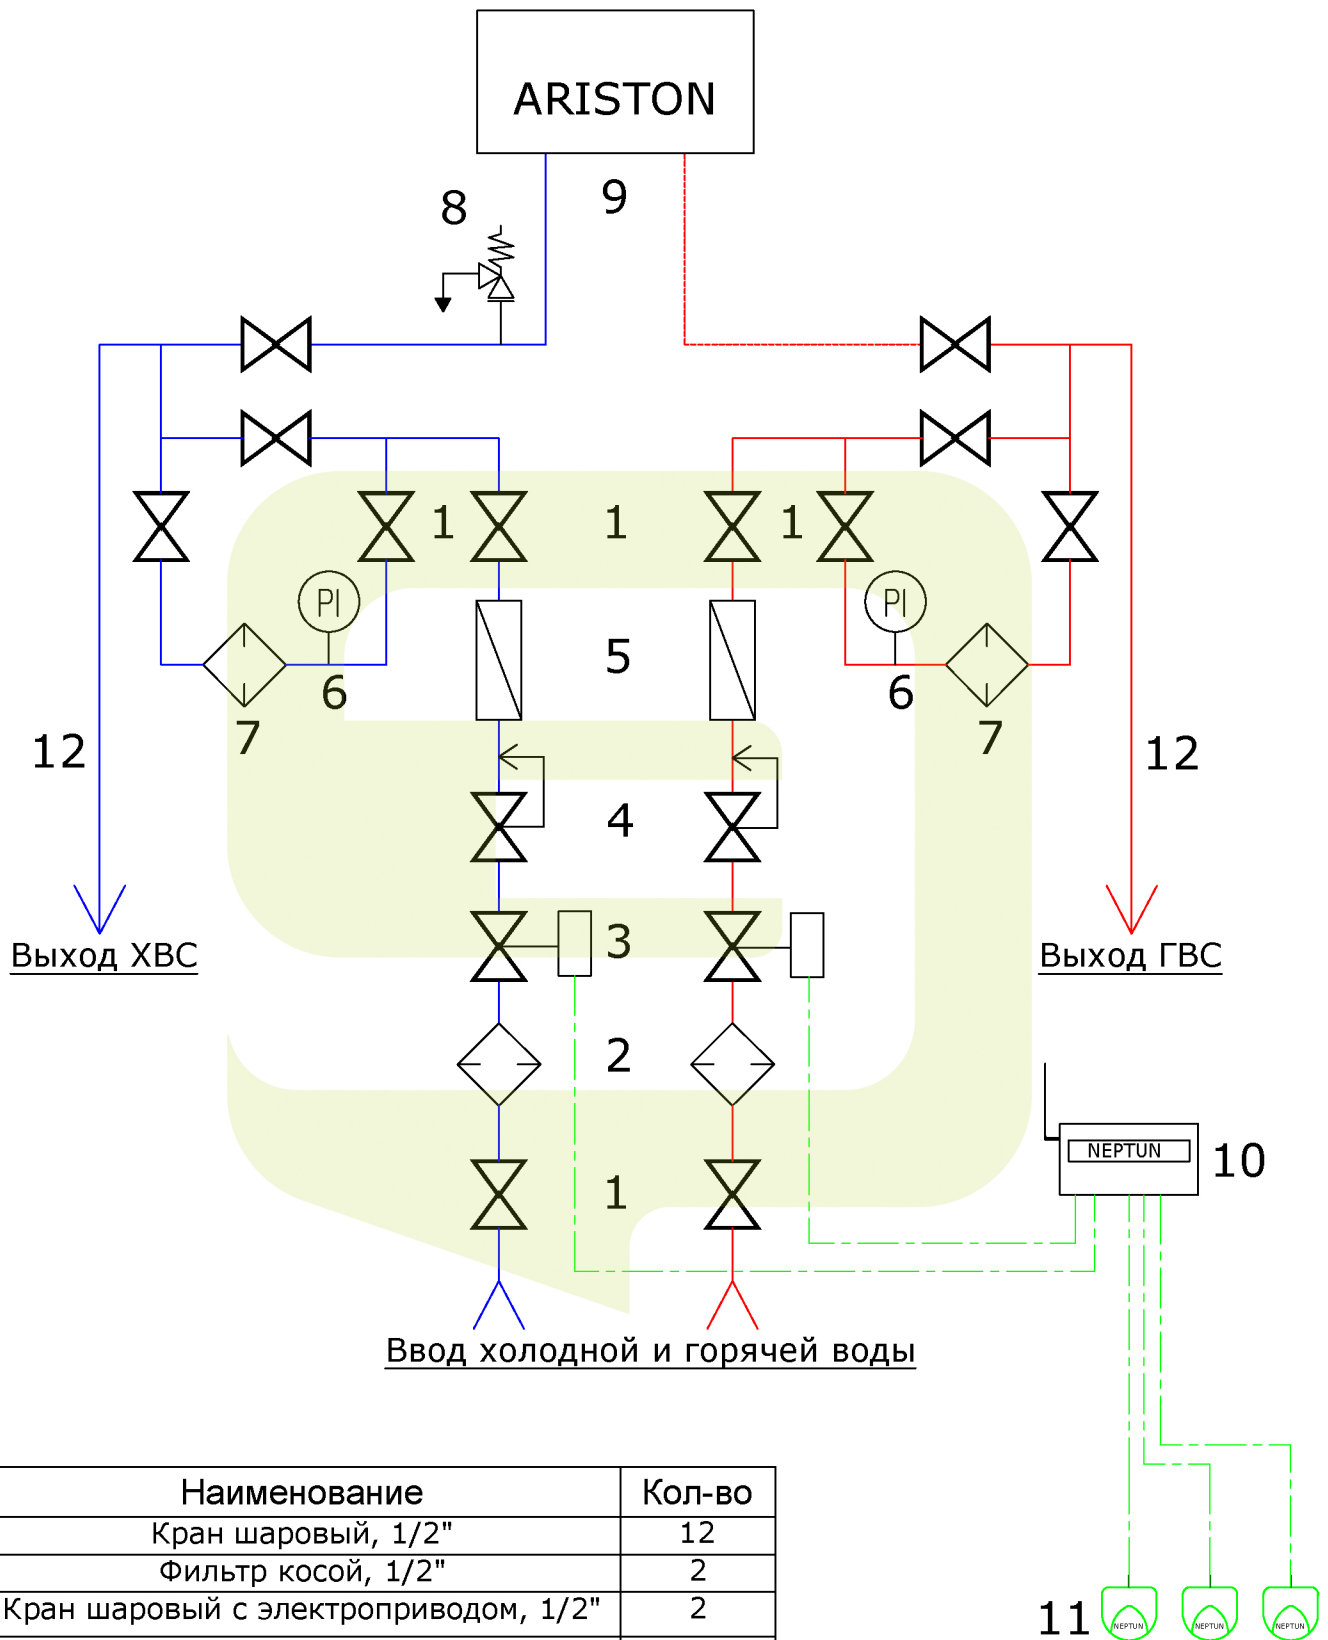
ARISTON

8

9

1

1

1

PI

PI

5

6

6

7

7

12

12

4

Выход ХВС

Выход ГВС

3

2

NEPTUN

10

1

Ввод холодной и горячей воды

| Наименование | Кол-во |
|---|---|
| Кран шаровый, 1/2" | 12 |
| Фильтр косой, 1/2" | 2 |
| Кран шаровый с электроприводом, 1/2" | 2 |

11

NEPTUN

NEPTUN

NEPTUN